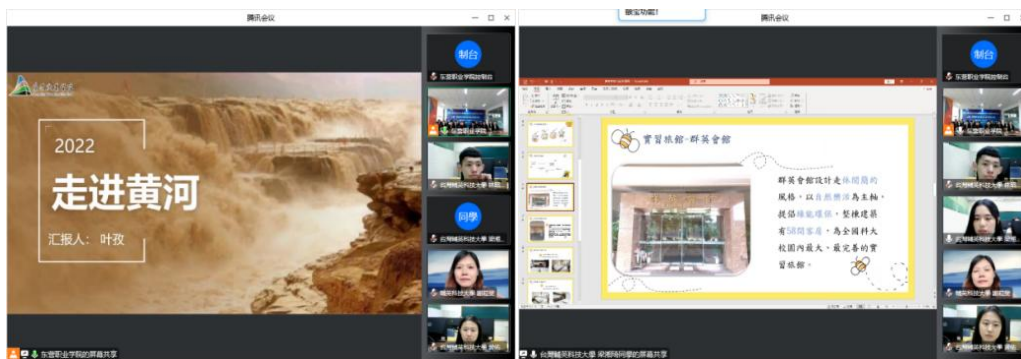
腾讯会议

2022

走进黄河

汇报人：叶孜

制台

东营职业学院控制台

东营职业学院

台湾輔英科技大學 梁家

同學

台湾輔英科技大學 梁家

台湾輔英科技大學 梁

东营职业学院的屏幕共享

腾讯会议

實習旅館-群英會館

群英會館設計走休閒簡約風格，以自然樂活為主軸，提倡綠能環保，整棟建築有58間客房，為全國科大校園內最大、最完善的實習旅館。

制台

东营职业学院控制台

台湾輔英科技大學 梁家

台湾輔英科技大學 梁家

台湾輔英科技大學 梁家

台湾輔英科技大學 梁家陽同學的屏幕共享